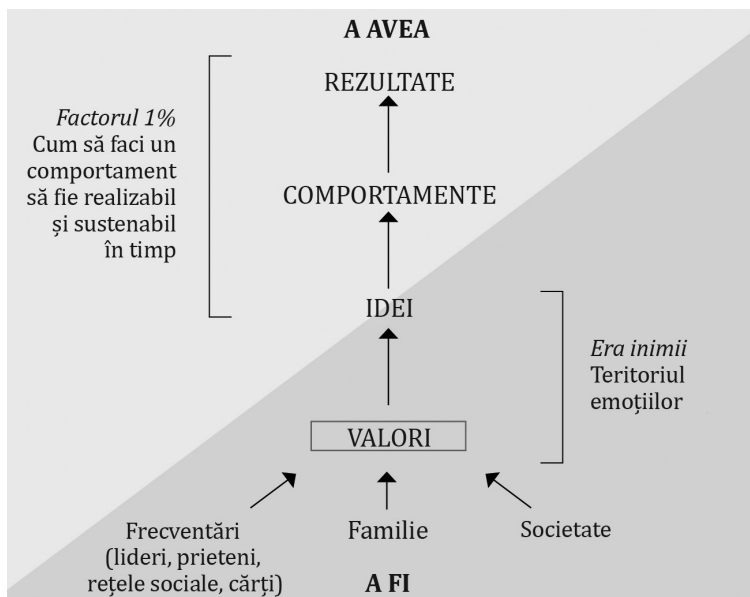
A AVEA

Factorul 1%
Cum să faci un comportament să fie realizabil și sustenabil în timp

REZULTATE

COMPORTAMENTE

IDEI

Era inimii
Teritoriul emoțiilor

VALORI

Frecventări (lideri, prieteni, rețele sociale, cărți)

Familie

Societate

A FI